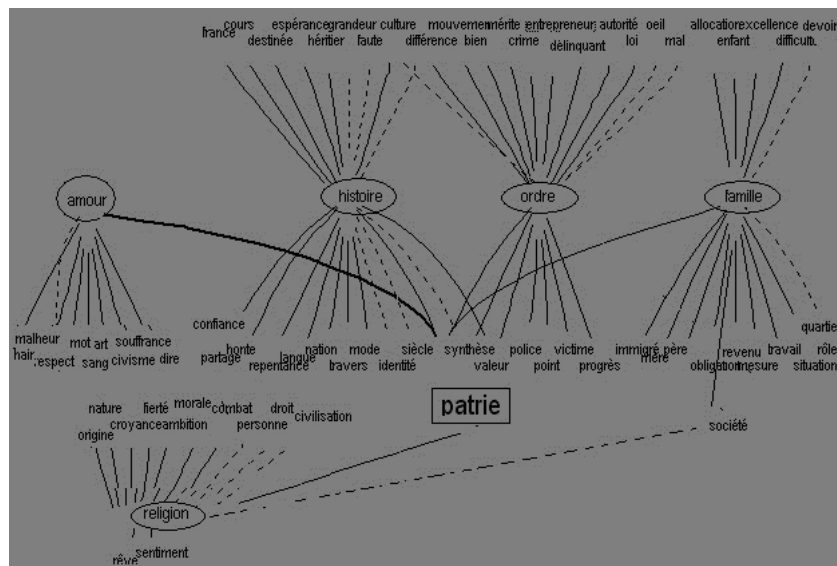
france cours destinée espérance héritier grandeur faute culture différence mouvement bien mérite crime entrepreneur délinquant autorité loi oeil mal allocation enfant excellence difficult. devoir

amour

histoire

ordre

famille

malheur haine respect mot art sang souffrance civisme dire

confiance partage honte repentance langue nation travers mode identité siècle synthèse valeur police point victime progrès immigré mère père revenu obligation mesure travail situation quartier rôle

patrie

nature origine croyance fierté morale ambition combat personne droit civilisation

société

religion

rêve sentiment